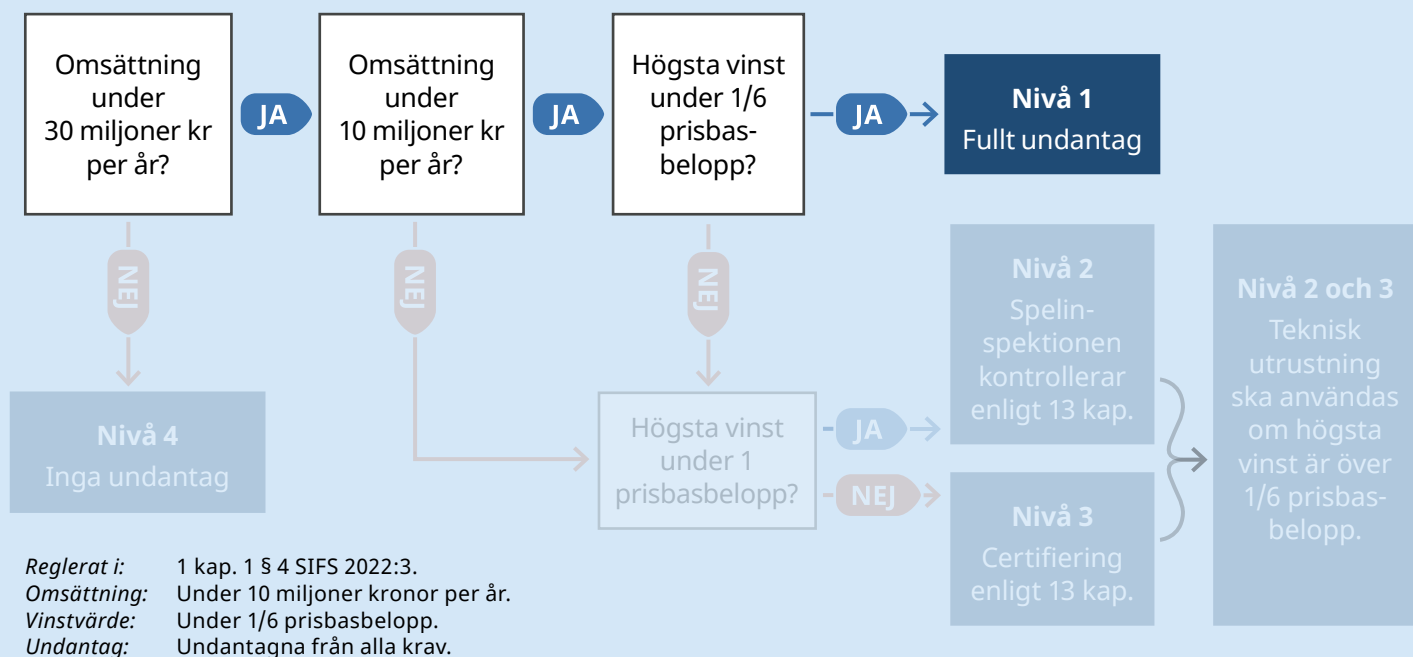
Omsättning under 30 miljoner kr per år?

JA

Omsättning under 10 miljoner kr per år?

JA

Högsta vinst under 1/6 prisbasbelopp?

JA

Nivå 1
Fullt undantag

NEJ

NEJ

NEJ

Nivå 2
Spelinspektionen kontrollerar enligt 13 kap.

Nivå 2 och 3
Teknisk utrustning ska användas om högsta vinst är över 1/6 prisbasbelopp.

Nivå 4
Inga undantag

Högsta vinst under 1 prisbasbelopp?

JA

NEJ

Nivå 3
Certifiering enligt 13 kap.

| | |
|---|---|
| *Reglerat i:* | 1 kap. 1 § 4 SIFS 2022:3. |
| *Omsättning:* | Under 10 miljoner kronor per år. |
| *Vinstvärde:* | Under 1/6 prisbasbelopp. |
| *Undantag:* | Undantagna från alla krav. |